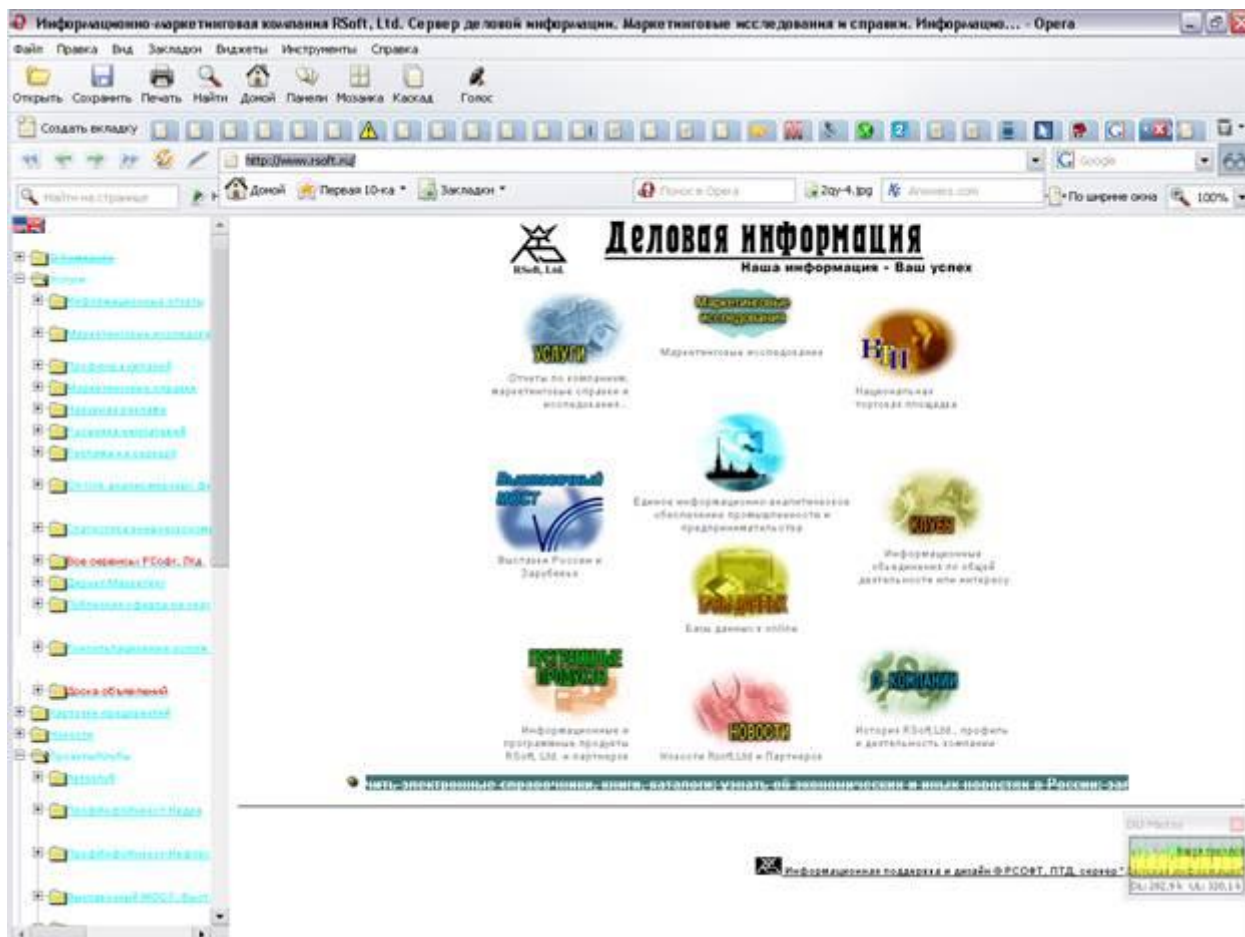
Информационно-маркетинговая компания RSoft, Ltd. Сервер деловой информации. Маркетинговые исследования и справки. Информацио... - Opera

Файл Правка Вид Закладки Виджеты Инструменты Справка

Открыть Сохранить Печать Найти Домой Панели Мозаика Каскад Голос

Создать вкладку

http://www.rsoft.ru/

Google

Найти на странице

Домой Первая 10-ка Закладки

Поиск в Opera

2qy-4.jpg

Answers.com

По ширине окна 100%

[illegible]
Услуги
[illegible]
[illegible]
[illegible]
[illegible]
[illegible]
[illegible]
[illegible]
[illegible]
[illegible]
Все сервисы РСофт, Лтд.
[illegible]
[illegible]
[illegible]
Доска объявлений
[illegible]
Новости
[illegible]
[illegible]
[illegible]
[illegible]
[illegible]

RSoft, Ltd.

Деловая информация

Наша информация - Ваш успех

Маркетинговые исследования

Маркетинговые исследования

УСЛУГИ

Отчеты по компаниям, маркетинговые справки и исследования...

НТП

Национальная торговая площадка

Выставочный МОСТ

Выставки России и Зарубежья

Единое информационно-аналитическое обеспечение промышленности и предпринимательства

КЛУБЫ

Информационные объединения по общей деятельности или интересу

БАЗЫ ДАННЫХ

Базы данных в online

ПРОГРАММНЫЕ ПРОДУКТЫ

Информационные и программные продукты RSoft, Ltd. и партнеров

НОВОСТИ

Новости RSoft, Ltd и Партнеров

О КОМПАНИИ

История RSoft, Ltd., профиль и деятельность компании

читать электронные справочники, книги, каталоги; узнать об экономических и иных новостях в России; за

Информационная поддержка и дизайн © РСОФТ, ЛТД. сервер

DU Meter

DL: 282,9 k UL: 320,1 k